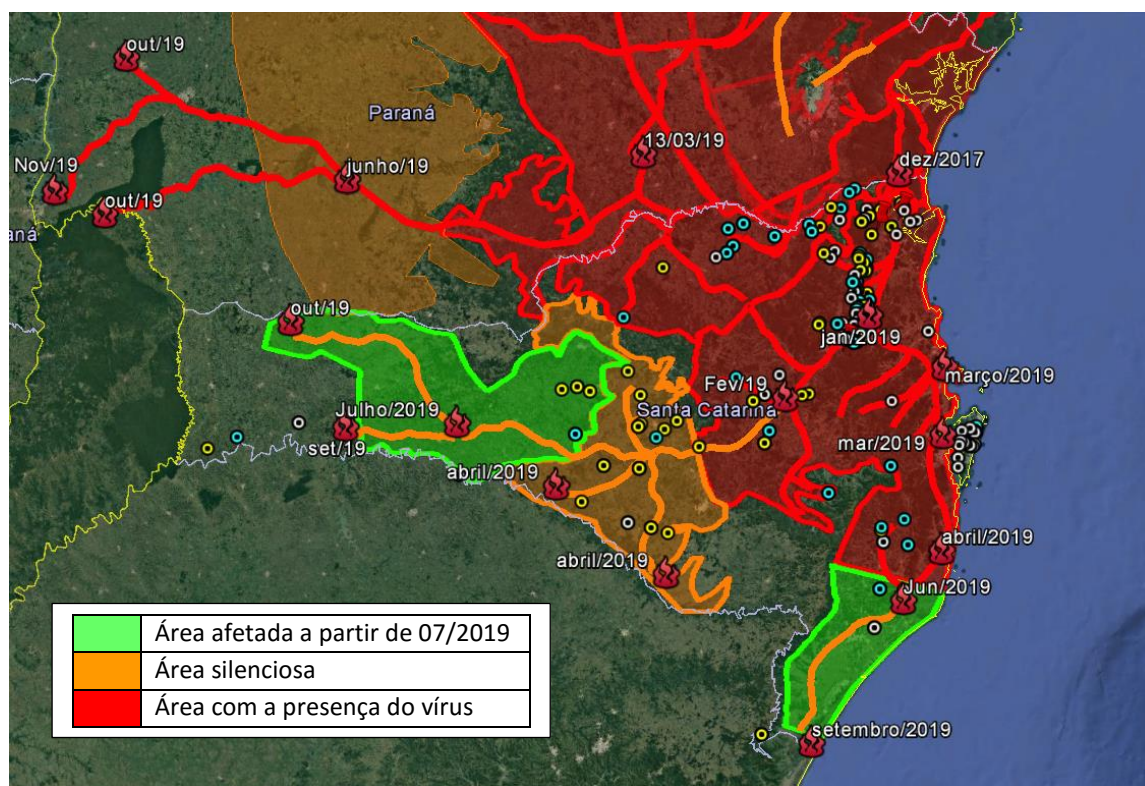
out/19
Paraná
13/03/19
dez/2017
Nov/19
junho/19
out/19
raná
out/19
jan/2019
Fev/19
março/2019
Julho/2019
Santa Catarina
set/19
mar/2019
abril/2019
abril/2019
abril/2019
Jun/2019
setembro/2019

| | |
|---|---|
| | Área afetada a partir de 07/2019 |
| | Área silenciosa |
| | Área com a presença do vírus |